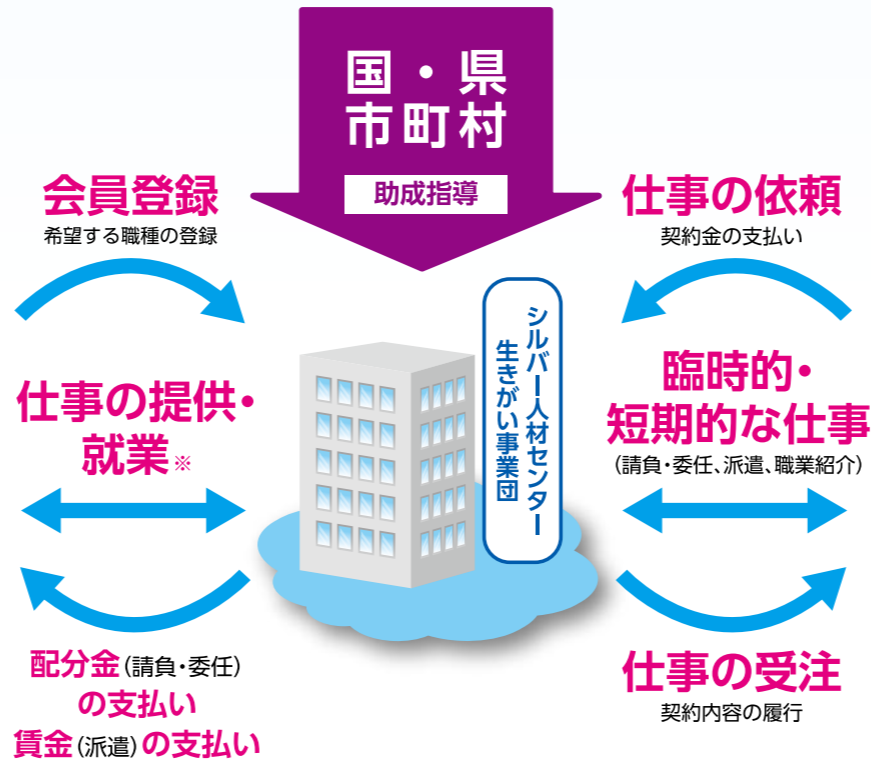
国・県
市町村

助成指導

会員登録
希望する職種の登録

仕事の依頼
契約金の支払い

シルバー人材センター
生きがい事業団

仕事の提供・就業※

臨時的・短期的な仕事
（請負・委任、派遣、職業紹介）

配分金（請負・委任）の支払い
賃金（派遣）の支払い

仕事の受注
契約内容の履行